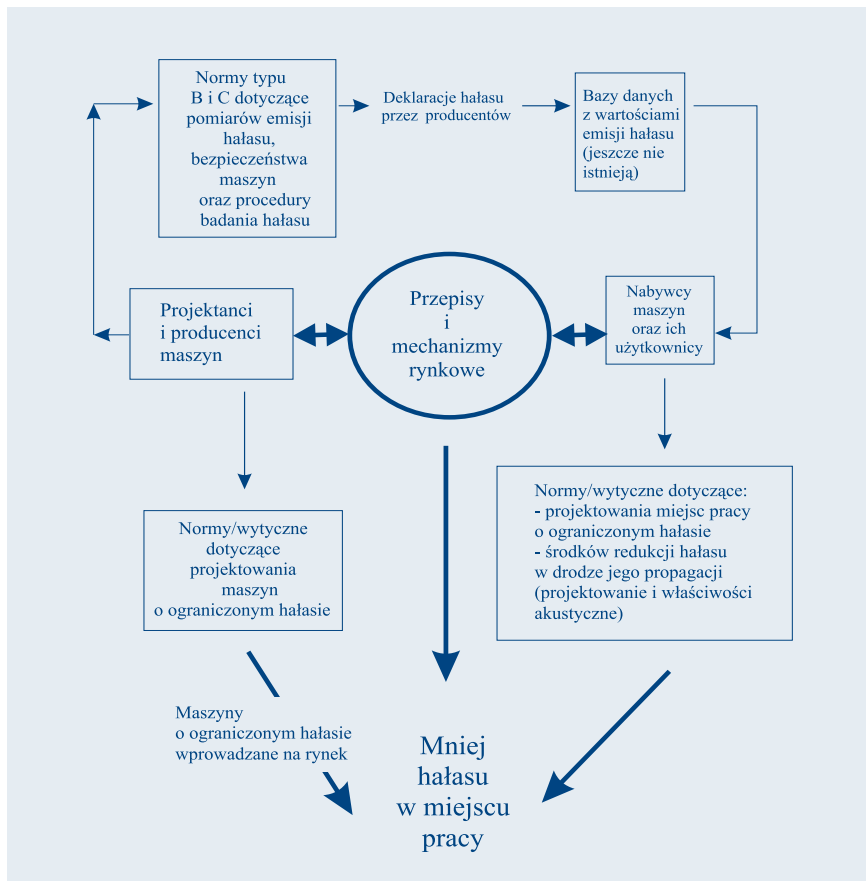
Normy typu B i C dotyczące pomiarów emisji hałasu, bezpieczeństwa maszyn oraz procedury badania hałasu

Deklaracje hałasu przez producentów

Bazy danych z wartościami emisji hałasu (jeszcze nie istnieją)

Projektanci i producenci maszyn

Przepisy i mechanizmy rynkowe

Nabywcy maszyn oraz ich użytkownicy

Normy/wytyczne dotyczące projektowania maszyn o ograniczonym hałasie

Normy/wytyczne dotyczące:
- projektowania miejsc pracy o ograniczonym hałasie
- środków redukcji hałasu w drodze jego propagacji (projektowanie i właściwości akustyczne)

Maszyny o ograniczonym hałasie wprowadzane na rynek

Mniej hałasu w miejscu pracy